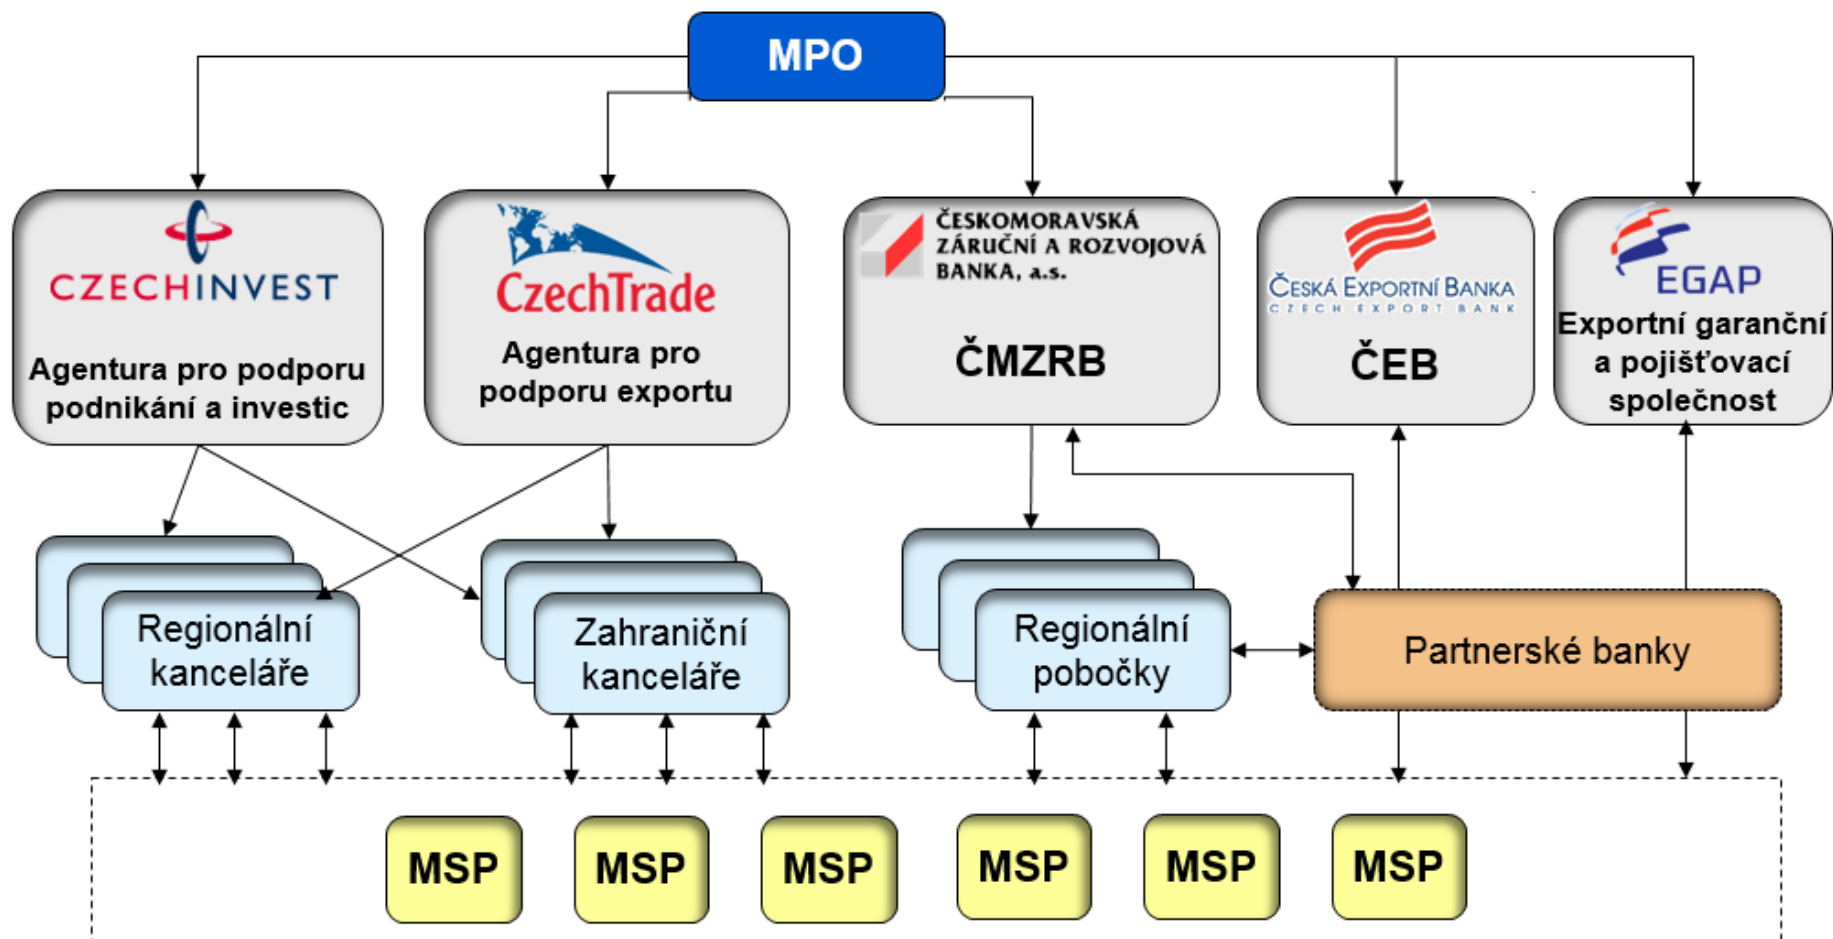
MPO

CZECHINVEST
Agentura pro podporu podnikání a investic

CzechTrade
Agentura pro podporu exportu

ČESKOMORAVSKÁ ZÁRUČNÍ A ROZVOJOVÁ BANKA, a.s.
ČMZRB

ČESKÁ EXPORTNÍ BANKA
CZECH EXPORT BANK
ČEB

EGAP
Exportní garanční a pojišťovací společnost

Regionální kanceláře

Zahraniční kanceláře

Regionální pobočky

Partnerské banky

MSP

MSP

MSP

MSP

MSP

MSP